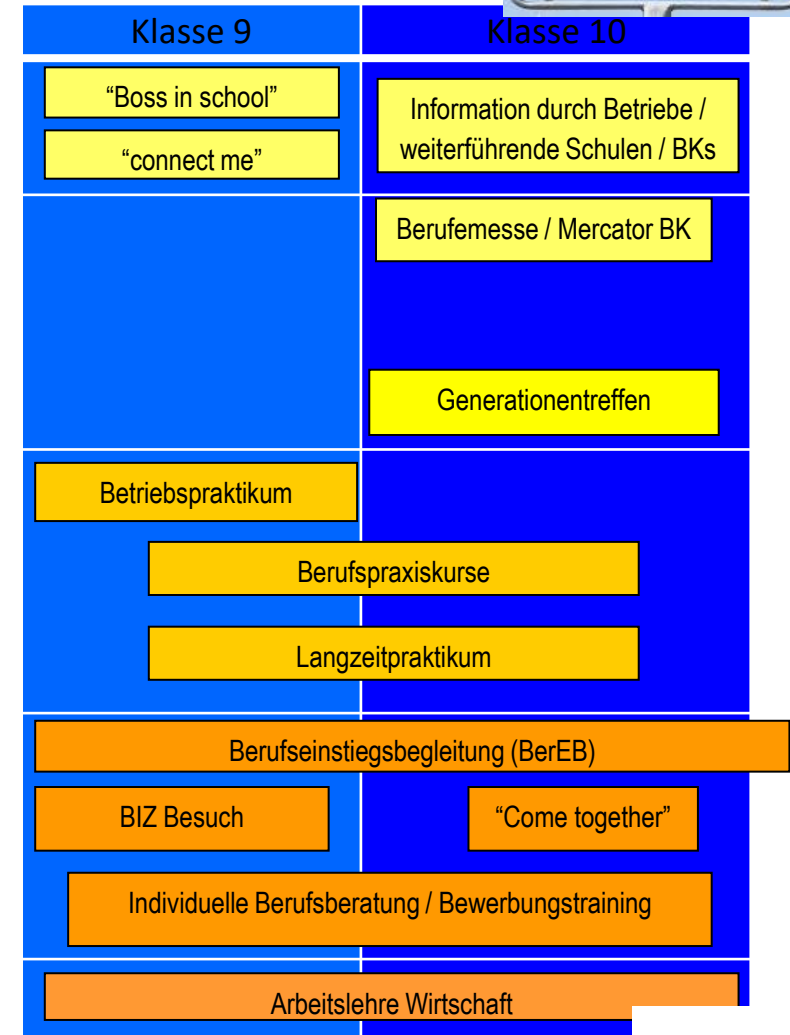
Klasse 9

Klasse 10

“Boss in school”

“connect me”

Information durch Betriebe / weiterführende Schulen / BKs

Berufemesse / Mercator BK

Generationentreffen

Betriebspraktikum

Berufspraxiskurse

Langzeitpraktikum

Berufseinstiegsbegleitung (BerEB)

BIZ Besuch

“Come together”

Individuelle Berufsberatung / Bewerbungstraining

Arbeitslehre Wirtschaft